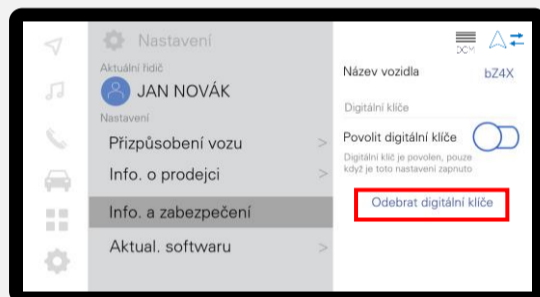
Nastavení

Aktuální řidič

JAN NOVÁK

Nastavení

Přizpůsobení vozu

Info. o prodejci

Info. a zabezpečení

Aktual. softwaru

Název vozidla

bZ4X

Digitální klíče

Povolit digitální klíče

Digitální klíč je povolen, pouze když je toto nastavení zapnuto

Odebrat digitální klíče